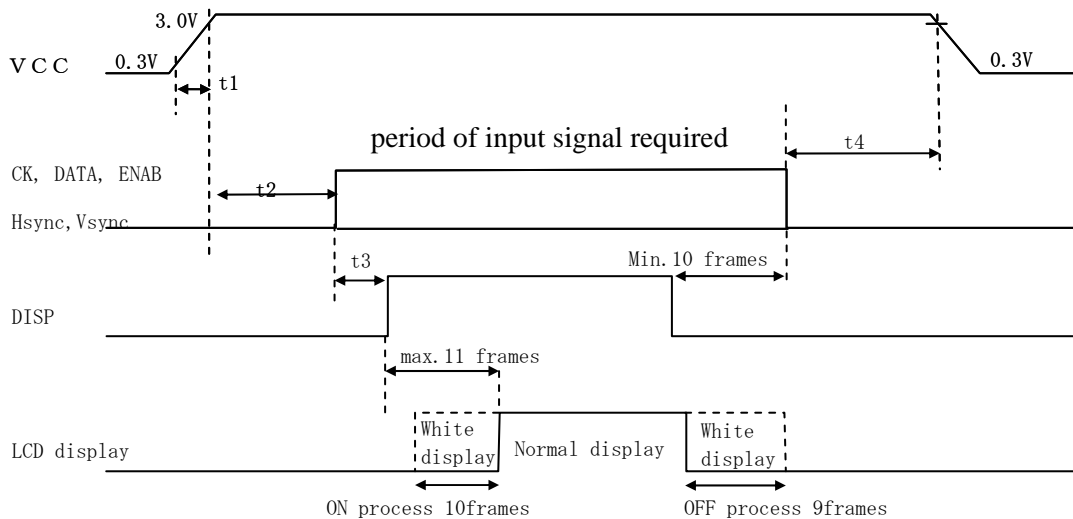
3.0V

VCC

0.3V

t1

0.3V

period of input signal required

t4

CK, DATA, ENAB

t2

Hsync, Vsync

t3

Min.10 frames

DISP

max.11 frames

LCD display

White display

Normal display

White display

ON process 10frames

OFF process 9frames